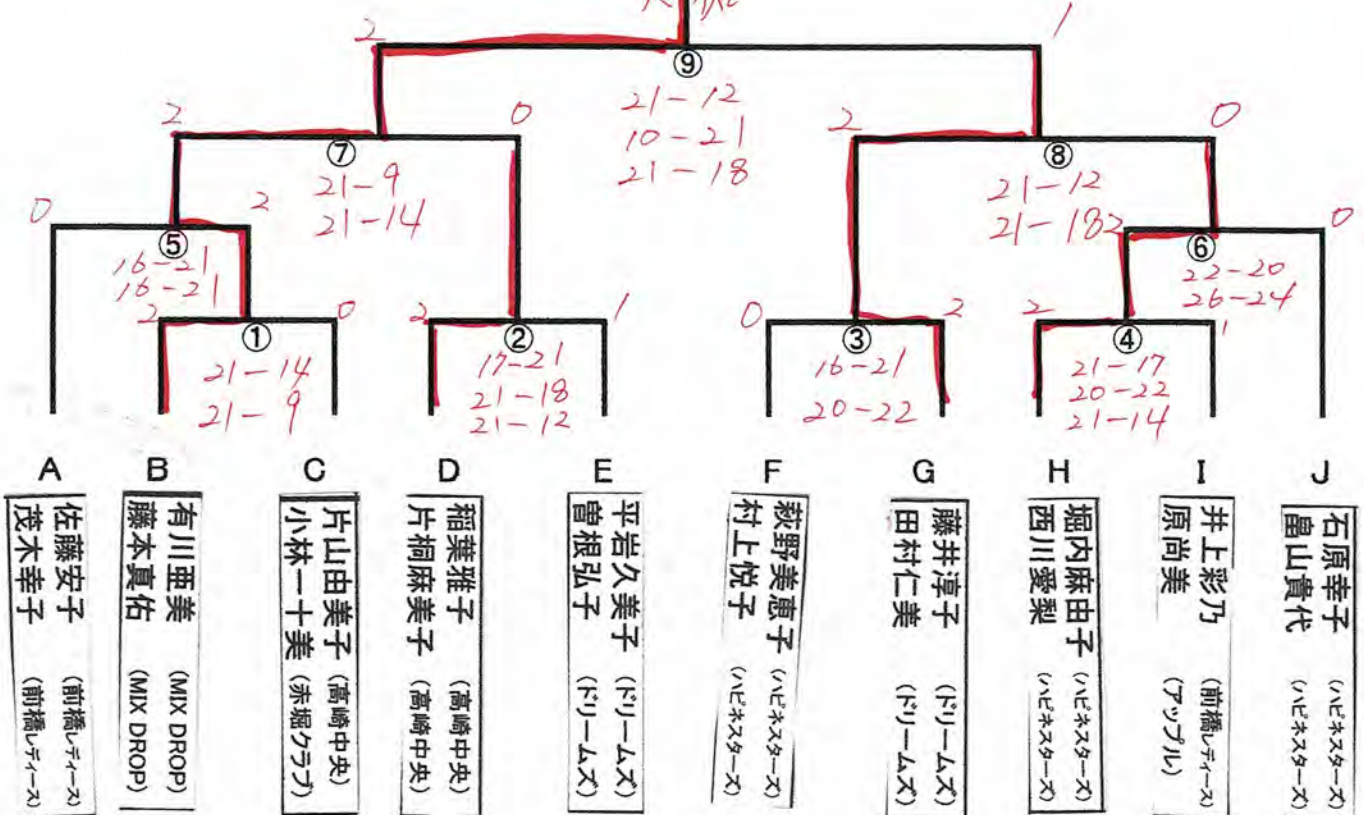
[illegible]
2
1
⑨
21－12
10－21
21－18
2
0
⑦
21－9
21－14
2
0
⑧
21－12
21－182
0
2
⑤
16－21
16－21
0
⑥
22－20
26－24
2
0
①
21－14
21－9
2
1
②
17－21
21－18
21－12
0
2
③
16－21
20－22
2
1
④
21－17
20－22
21－14

A
佐藤安子
茂木幸子
（前橋レディース）

B
有川亜美
藤本真佑
（MIX DROP）
（MIX DROP）

C
片山由美子
小林一十美
（高崎中央）
（赤堀クラブ）

D
稲葉雅子
片桐麻美子
（高崎中央）
（高崎中央）

E
平岩久美子
曽根弘子
（ドリームズ）
（ドリームズ）

F
萩野美恵子
村上悦子
（ハピネスターズ）
（ハピネスターズ）

G
藤井淳子
田村仁美
（ドリームズ）
（ドリームズ）

H
堀内麻由子
西川愛梨
（ハピネスターズ）
（ハピネスターズ）

I
井上彩乃
原尚美
（前橋レディース）
（アップル）

J
石原幸子
畠山貴代
（ハピネスターズ）
（ハピネスターズ）